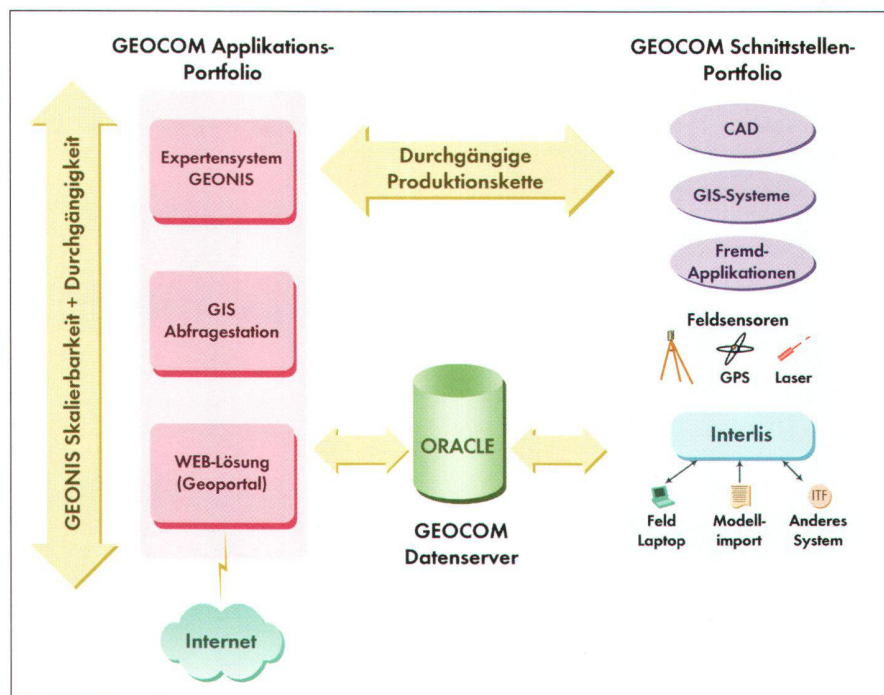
GEOCOM Applikations-Portfolio

GEOCOM Schnittstellen-Portfolio

GEONIS Skalierbarkeit + Durchgängigkeit

Expertensystem GEONIS

Durchgängige Produktionskette

CAD

GIS-Systeme

Fremd-Applikationen

GIS Abfragestation

Feldsensoren

GPS

Laser

ORACLE

WEB-Lösung (Geoportal)

Interlis

ITF

Feld Laptop

Modell-import

Anderes System

GEOCOM Datenserver

Internet